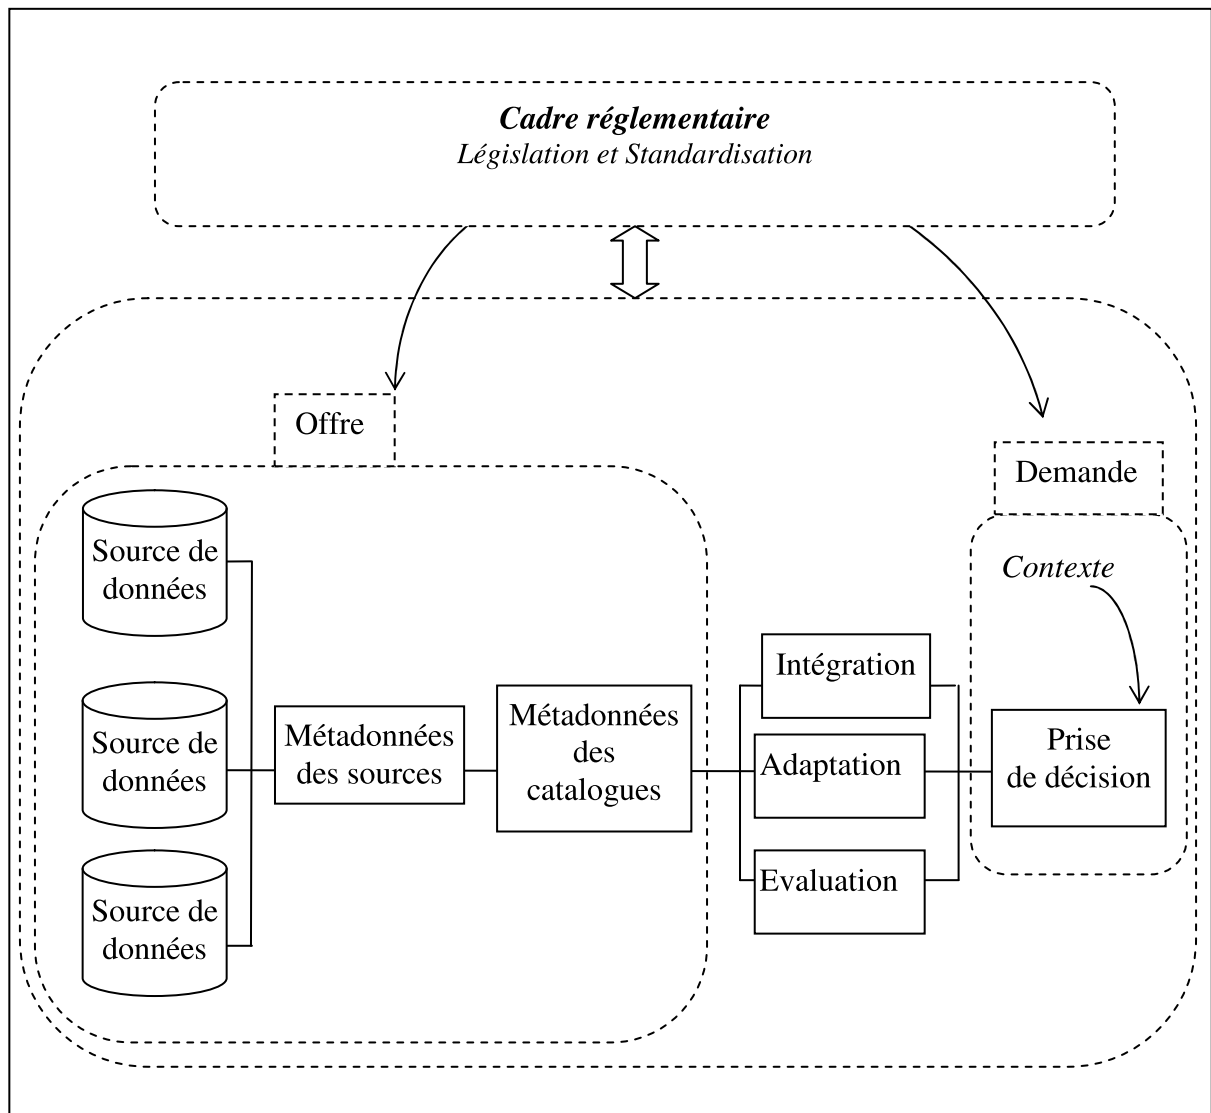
Cadre réglementaire
Législation et Standardisation

Offre

Demande

Contexte

Source de données

Source de données

Source de données

Métadonnées des sources

Métadonnées des catalogues

Intégration

Adaptation

Evaluation

Prise de décision